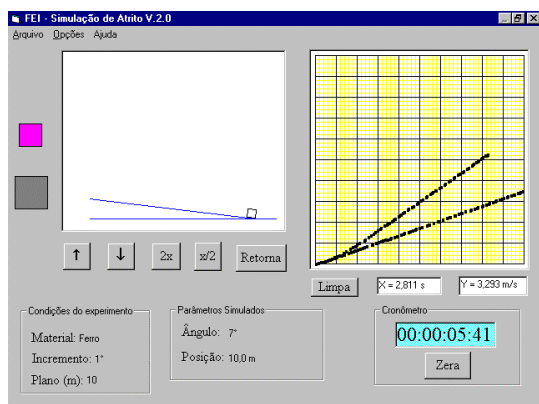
FEI - Simulação de Atrito V.2.0

Arquivo Opções Ajuda

↑ ↓ 2x x/2 Retorna

Limpa X = 2,811 s Y = 3,293 m/s

Condições do experimento
Material: Ferro
Incremento: 1°
Plano (m): 10

Parâmetros Simulados
Ângulo: 7°
Posição: 10,0 m

Cronômetro
00:00:05:41
Zera